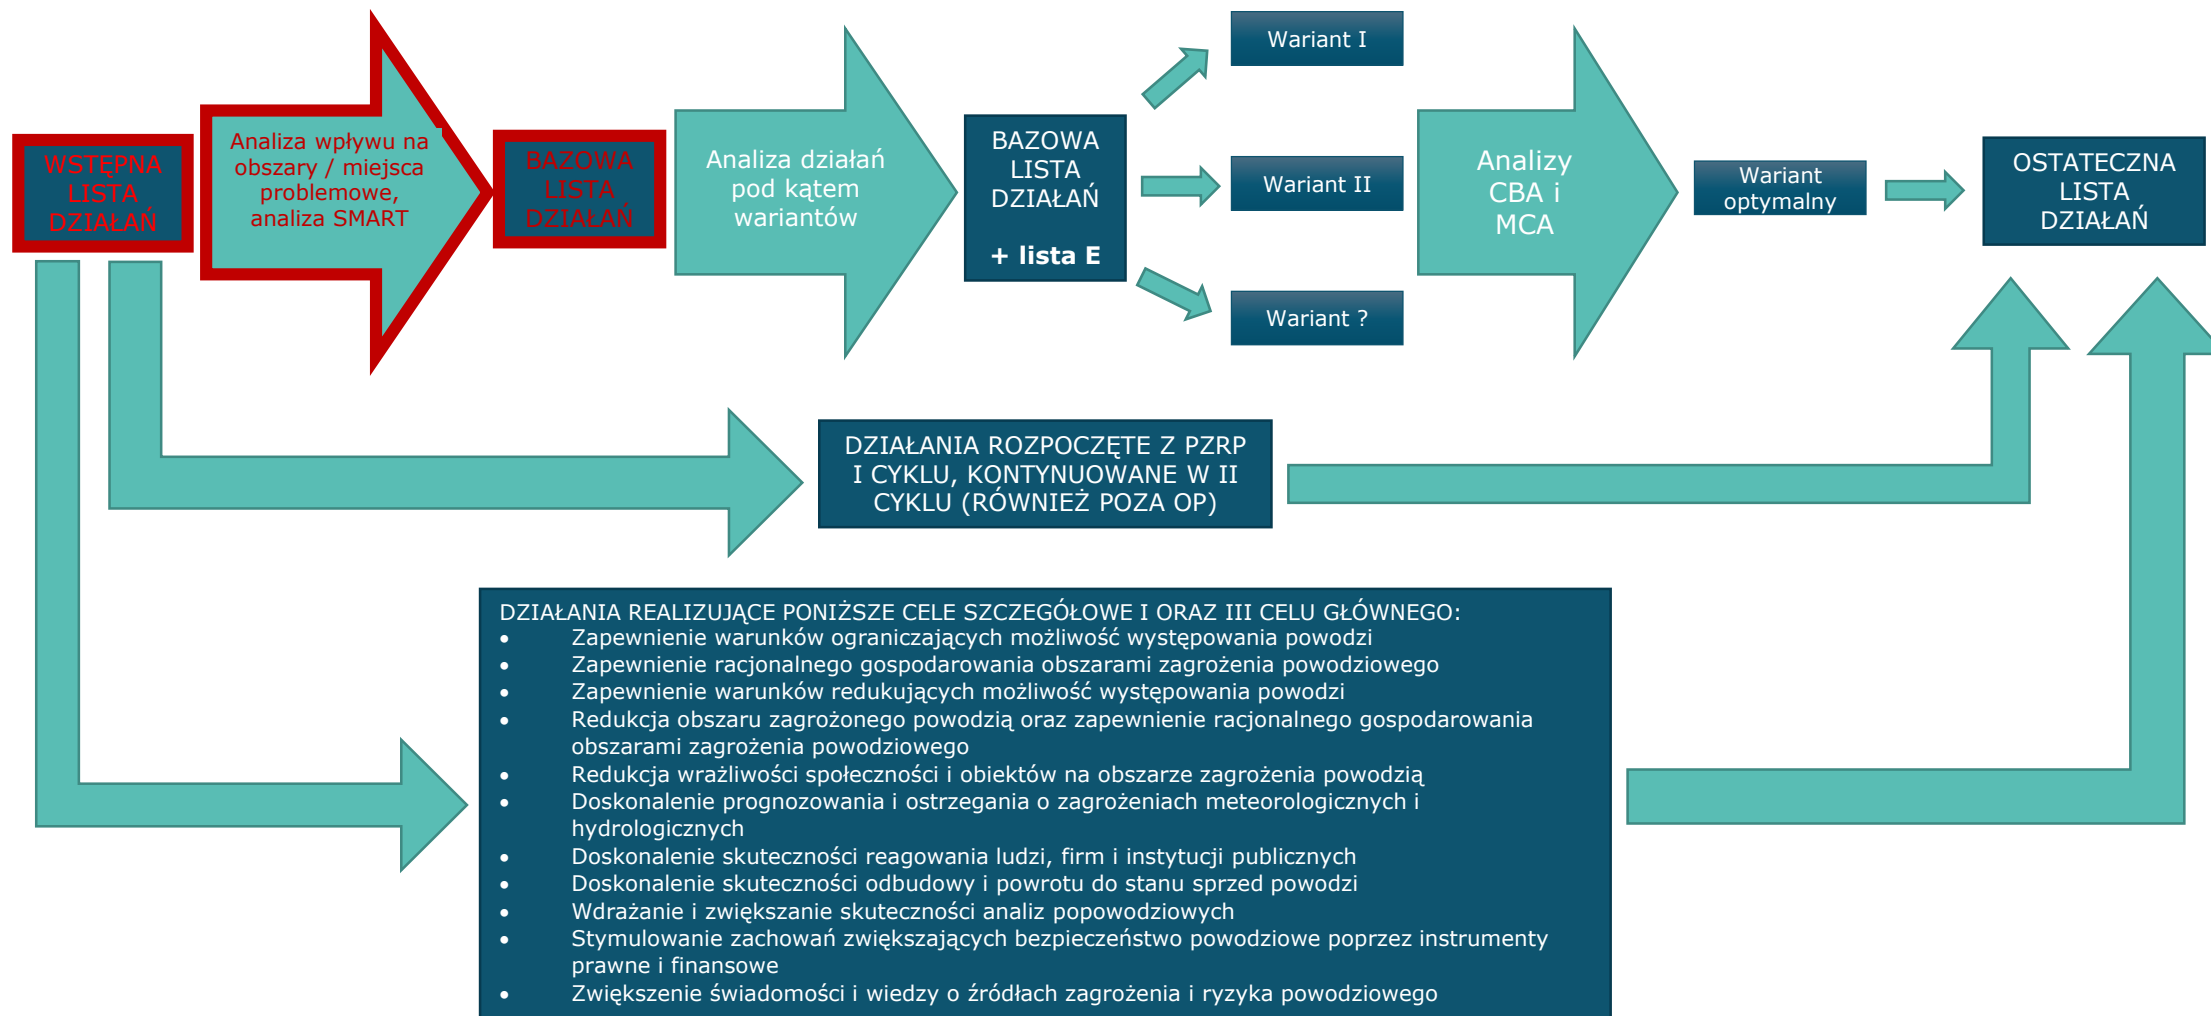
WSTĘPNA LISTA DZIAŁAŃ

Analiza wpływu na obszary / miejsca problemowe, analiza SMART

BAZOWA LISTA DZIAŁAŃ

Analiza działań pod kątem wariantów

BAZOWA LISTA DZIAŁAŃ

+ lista E

Wariant I

Wariant II

Wariant ?

Analizy CBA i MCA

Wariant optymalny

OSTATECZNA LISTA DZIAŁAŃ

DZIAŁANIA ROZPOCZĘTE Z PZRP I CYKLU, KONTYNUOWANE W II CYKLU (RÓWNIEŻ POZA OP)

DZIAŁANIA REALIZUJĄCE PONIŻSZE CELE SZCZEGÓŁOWE I ORAZ III CELU GŁÓWNEGO:
• Zapewnienie warunków ograniczających możliwość występowania powodzi
• Zapewnienie racjonalnego gospodarowania obszarami zagrożenia powodziowego
• Zapewnienie warunków redukujących możliwość występowania powodzi
• Redukcja obszaru zagrożonego powodzią oraz zapewnienie racjonalnego gospodarowania obszarami zagrożenia powodziowego
• Redukcja wrażliwości społeczności i obiektów na obszarze zagrożenia powodzią
• Doskonalenie prognozowania i ostrzegania o zagrożeniach meteorologicznych i hydrologicznych
• Doskonalenie skuteczności reagowania ludzi, firm i instytucji publicznych
• Doskonalenie skuteczności odbudowy i powrotu do stanu sprzed powodzi
• Wdrażanie i zwiększanie skuteczności analiz popowodziowych
• Stymulowanie zachowań zwiększających bezpieczeństwo powodziowe poprzez instrumenty prawne i finansowe
• Zwiększenie świadomości i wiedzy o źródłach zagrożenia i ryzyka powodziowego